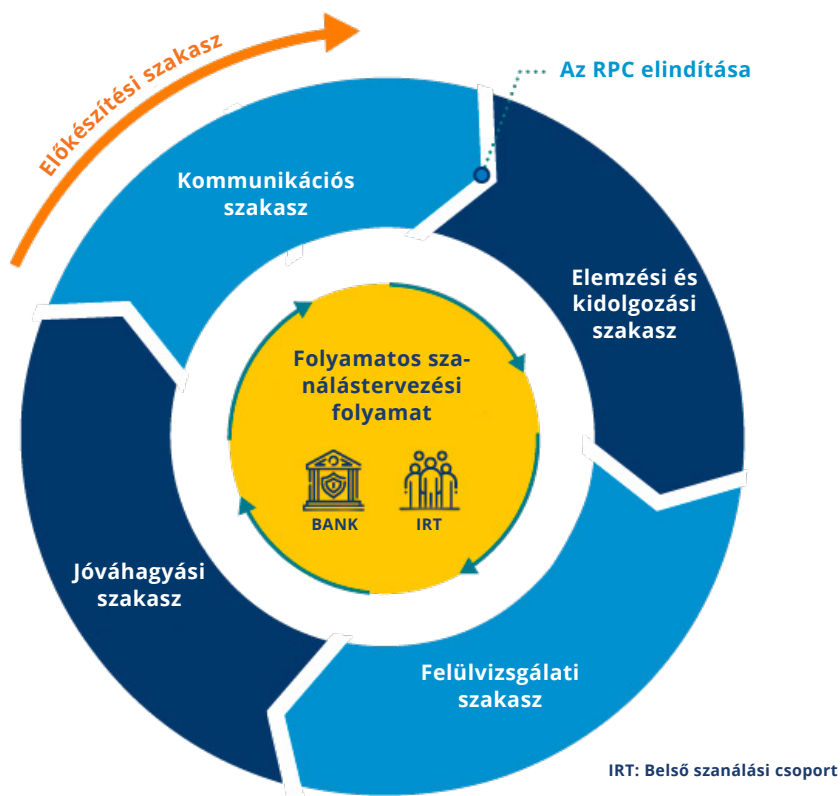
Előkészítési szakasz

Az RPC elindítása

Kommunikációs szakasz

Elemzési és kidolgozási szakasz

Folyamatos szanálástervezési folyamat

BANK

IRT

Jóváhagyási szakasz

Felülvizsgálati szakasz

IRT: Belső szanálási csoport